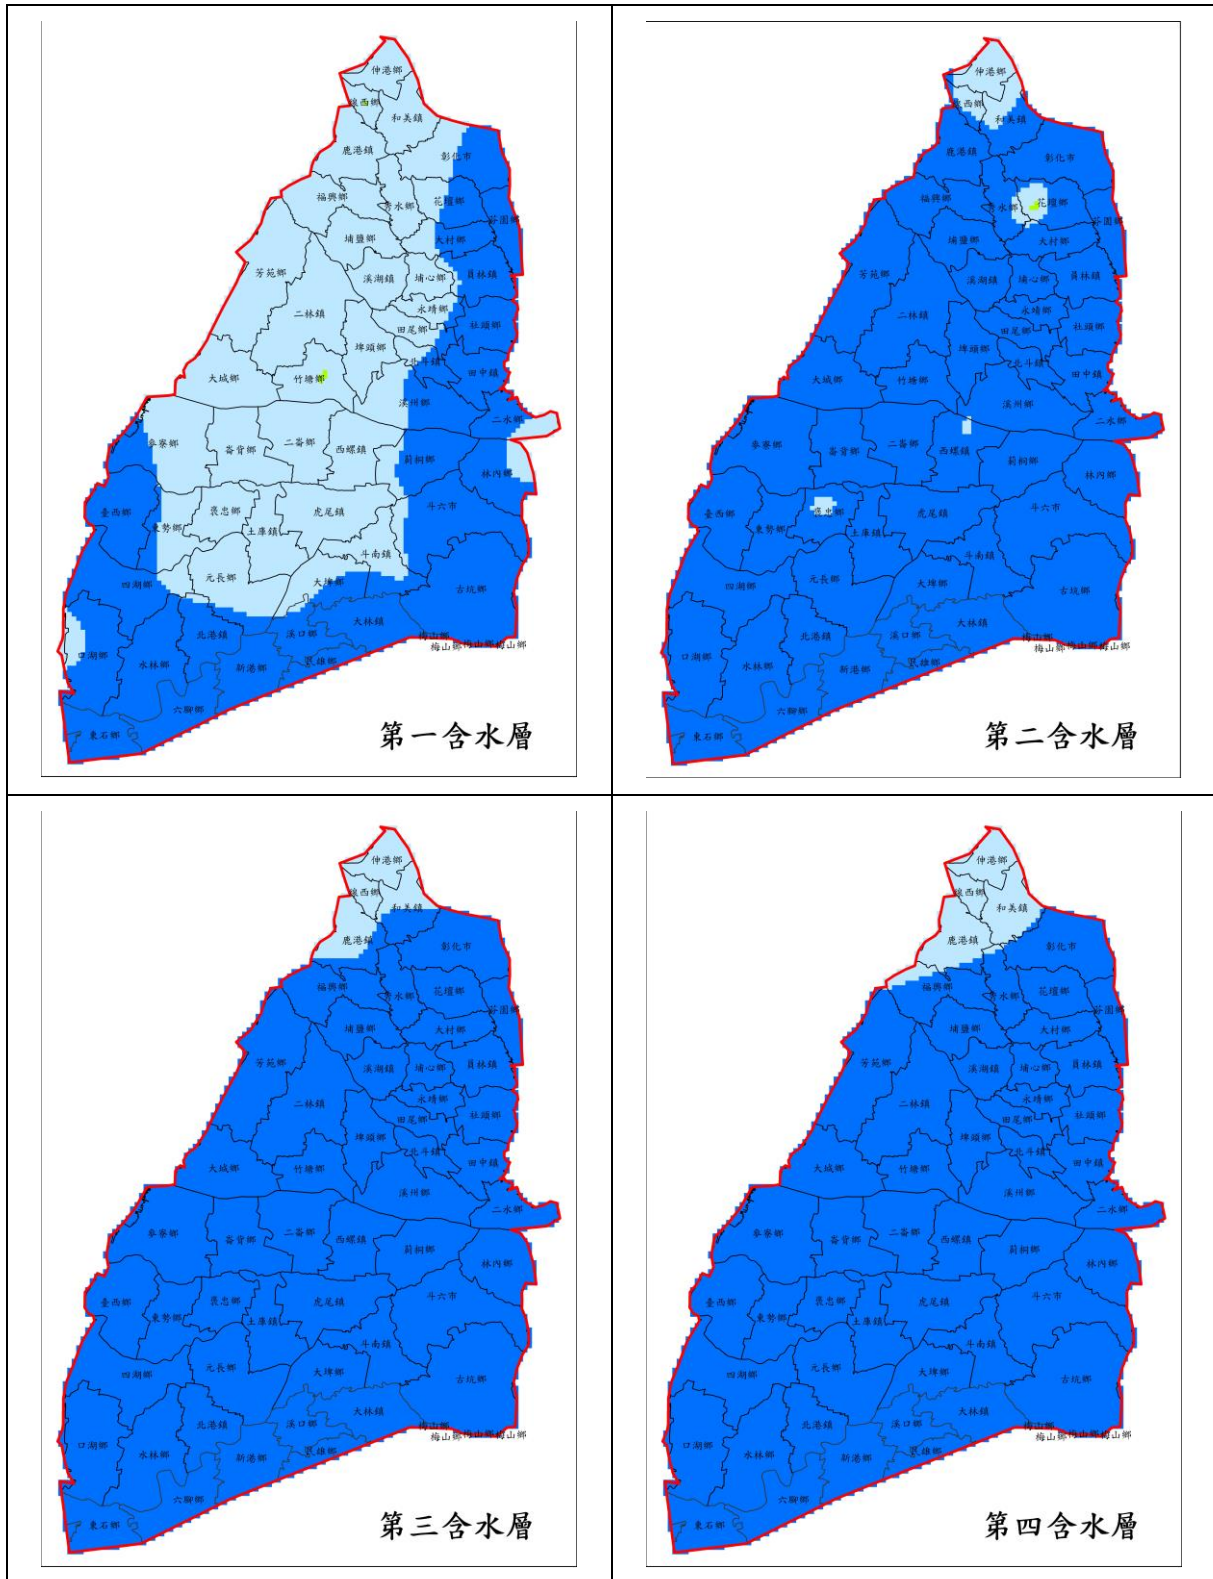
| 第一含水層 | 第二含水層 |
|---|---|
| 第三含水層 | 第四含水層 |

伸港鄉 線西鄉 和美鎮 鹿港鎮 彰化市 福興鄉 秀水鄉 花壇鄉 芬園鄉 埔鹽鄉 大村鄉 芳苑鄉 溪湖鎮 埔心鄉 員林鎮 永靖鄉 二林鎮 田尾鄉 社頭鄉 埤頭鄉 北斗鎮 大城鄉 竹塘鄉 田中鎮 溪州鄉 二水鄉 麥寮鄉 崙背鄉 二崙鄉 西螺鎮 莿桐鄉 林內鄉 臺西鄉 褒忠鄉 虎尾鎮 斗六市 東勢鄉 土庫鎮 斗南鎮 元長鄉 四湖鄉 大埤鄉 古坑鄉 大林鎮 北港鎮 溪口鄉 梅山鄉 口湖鄉 水林鄉 新港鄉 民雄鄉 六腳鄉 東石鄉

第一含水層

第二含水層

第三含水層

第四含水層